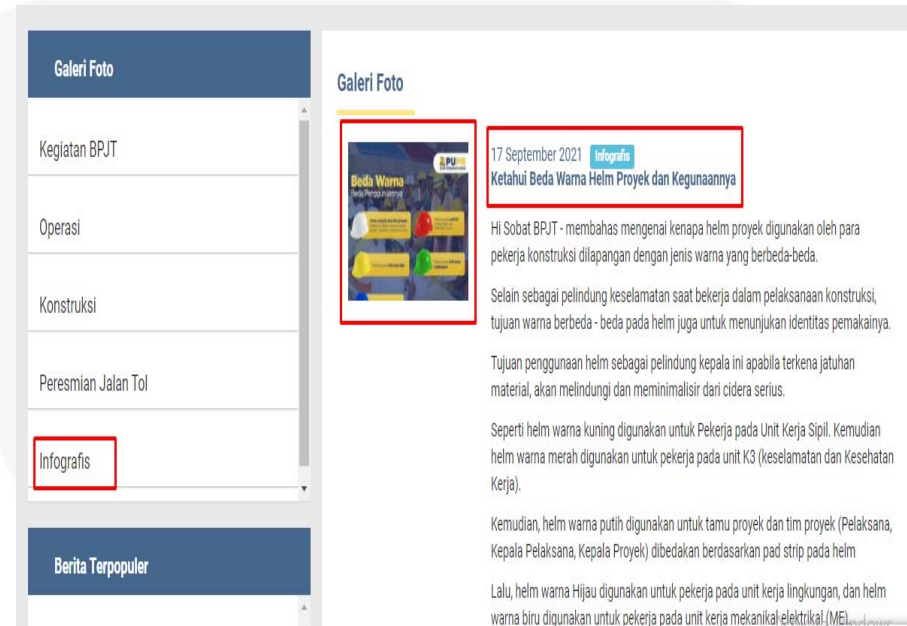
Galeri Foto

Kegiatan BPJT

Operasi

Konstruksi

Peresmian Jalan Tol

Infografis

Berita Terpopuler

Galeri Foto

PUPR

Beda Warna

17 September 2021 Infografis

Ketahui Beda Warna Helm Proyek dan Kegunaannya

Hi Sobat BPJT - membahas mengenai kenapa helm proyek digunakan oleh para pekerja konstruksi dilapangan dengan jenis warna yang berbeda-beda.

Selain sebagai pelindung keselamatan saat bekerja dalam pelaksanaan konstruksi, tujuan warna berbeda - beda pada helm juga untuk menunjukan identitas pemakainya.

Tujuan penggunaan helm sebagai pelindung kepala ini apabila terkena jatuhan material, akan melindungi dan meminimalisir dari cidera serius.

Seperti helm warna kuning digunakan untuk Pekerja pada Unit Kerja Sipil. Kemudian helm warna merah digunakan untuk pekerja pada unit K3 (keselamatan dan Kesehatan Kerja).

Kemudian, helm warna putih digunakan untuk tamu proyek dan tim proyek (Pelaksana, Kepala Pelaksana, Kepala Proyek) dibedakan berdasarkan pad strip pada helm

Lalu, helm warna Hijau digunakan untuk pekerja pada unit kerja lingkungan, dan helm warna biru digunakan untuk pekerja pada unit kerja mekanikal elektrikal (ME)